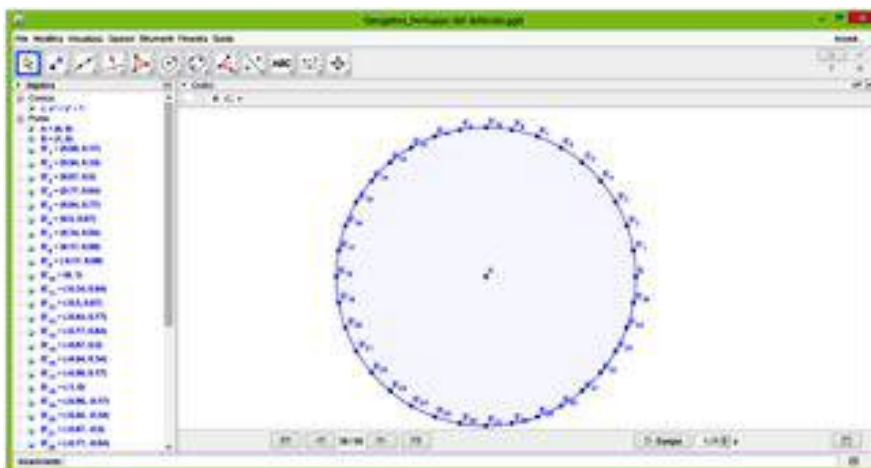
Geogebra_Sviluppo del cerchio.ggb

File Modifica Visualizza Opzioni Strumenti Finestra Guida

Algebra
Coniche
Punti
A = (0, 0)
B = (1, 0)
$P_1$ = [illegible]
$P_2$ = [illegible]
$P_3$ = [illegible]
$P_4$ = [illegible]
$P_5$ = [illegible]
$P_6$ = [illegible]
$P_7$ = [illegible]
$P_8$ = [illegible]
$P_9$ = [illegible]
$P_{10}$ = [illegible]
$P_{11}$ = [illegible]
$P_{12}$ = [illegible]
$P_{13}$ = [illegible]
$P_{14}$ = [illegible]
$P_{15}$ = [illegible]
$P_{16}$ = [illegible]
$P_{17}$ = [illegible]
$P_{18}$ = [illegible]
$P_{19}$ = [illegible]
$P_{20}$ = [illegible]
$P_{21}$ = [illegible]
$P_{22}$ = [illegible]

Grafici

A

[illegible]